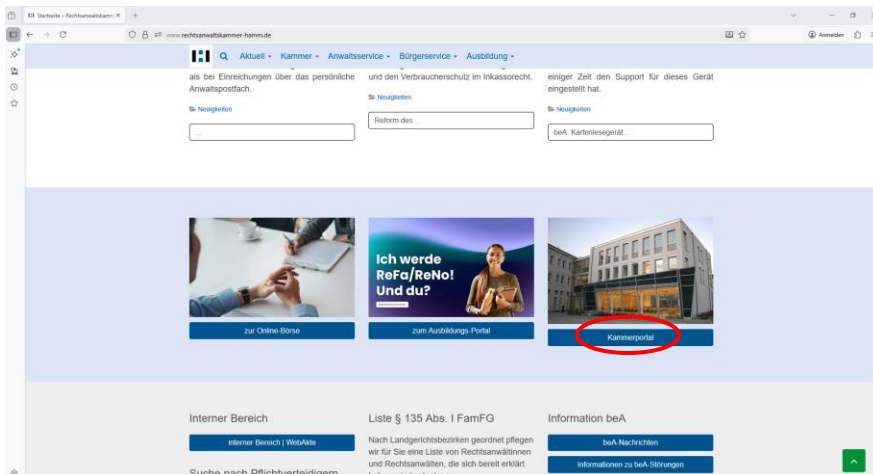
Startseite - Rechtsanwaltskamm ×  +

www.rechtsanwaltskammer-hamm.de

Anmelden

Aktuell  Kammer  Anwaltsservice  Bürgerservice  Ausbildung

als bei Einreichungen über das persönliche Anwaltspostfach.

Neuigkeiten

...

und den Verbraucherschutz im Inkassorecht.

Neuigkeiten

Reform des...

einiger Zeit den Support für dieses Gerät eingestellt hat.

Neuigkeiten

beA: Kartenlesegerät...

zur Online-Börse

Ich werde ReFa/ReNo! Und du?

zum Ausbildungs-Portal

Kammerportal

Interner Bereich

Interner Bereich | WebAkte

Suche nach Pflichtverteidigern

Liste § 135 Abs. I FamFG

Nach Landgerichtsbezirken geordnet pflegen wir für Sie eine Liste von Rechtsanwältinnen und Rechtsanwälten, die sich bereit erklärt

Information beA

beA-Nachrichten

Informationen zu beA-Störungen